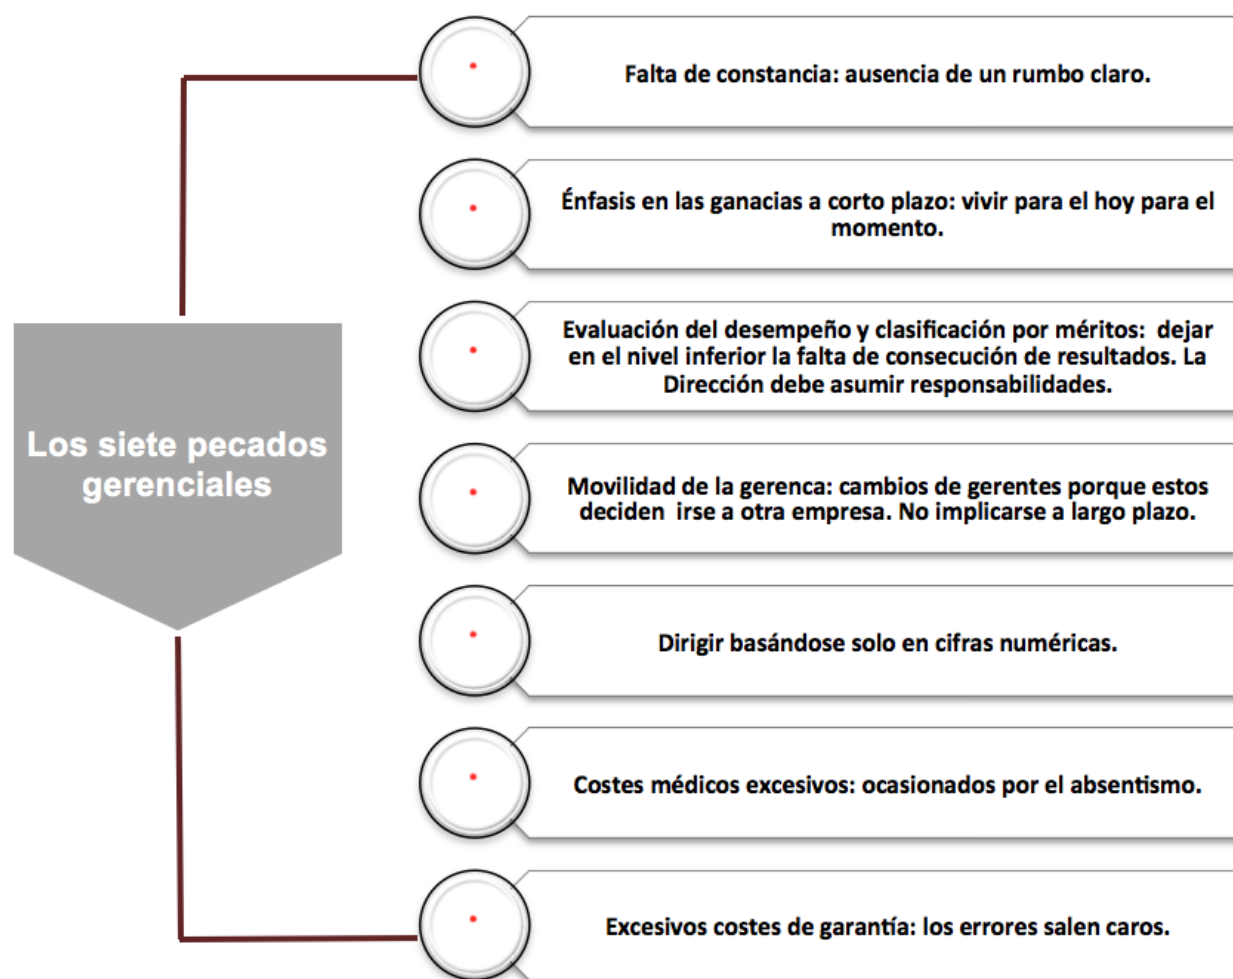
Los siete pecados gerenciales

Falta de constancia: ausencia de un rumbo claro.

Énfasis en las ganacias a corto plazo: vivir para el hoy para el momento.

Evaluación del desempeño y clasificación por méritos: dejar en el nivel inferior la falta de consecución de resultados. La Dirección debe asumir responsabilidades.

Movilidad de la gerenca: cambios de gerentes porque estos deciden irse a otra empresa. No implicarse a largo plazo.

Dirigir basándose solo en cifras numéricas.

Costes médicos excesivos: ocasionados por el absentismo.

Excesivos costes de garantía: los errores salen caros.